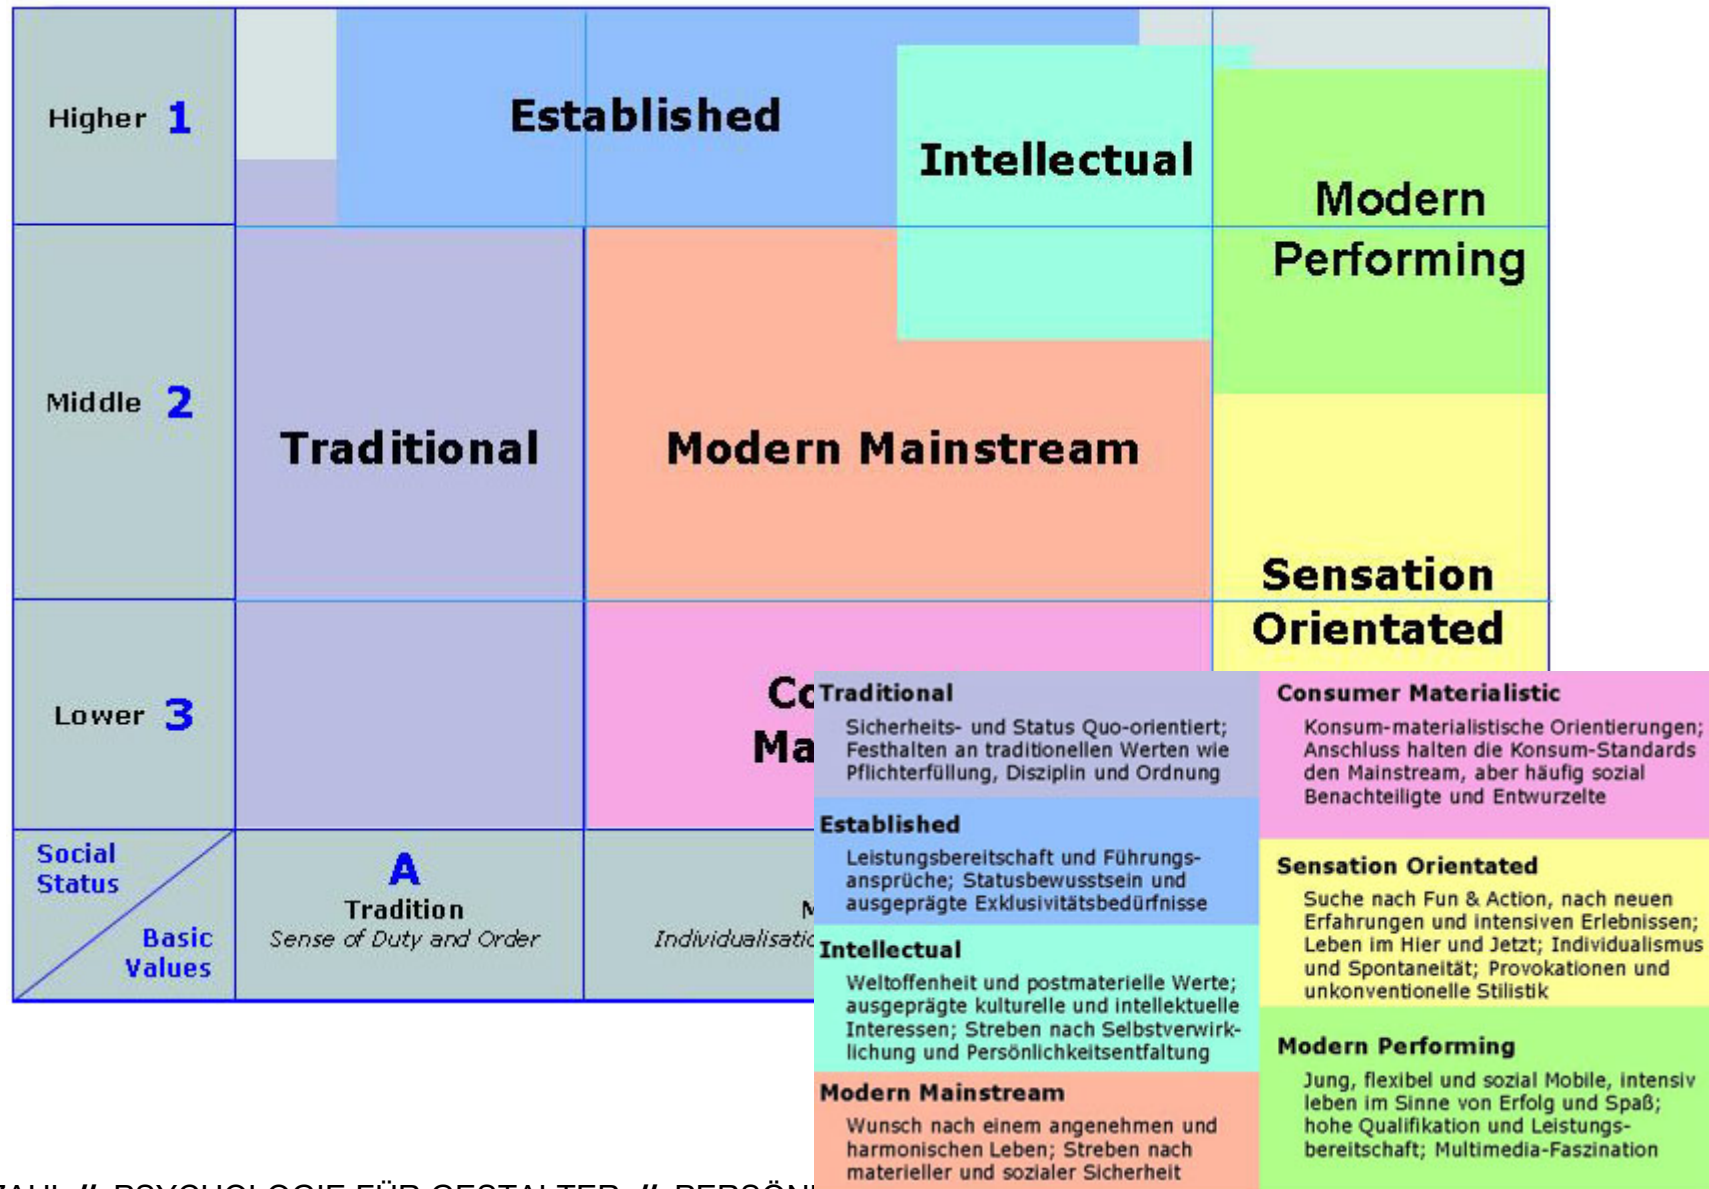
Higher 1

Middle 2

Lower 3

Established

Intellectual

Modern Performing

Traditional

Modern Mainstream

Sensation Orientated

Co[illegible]
Ma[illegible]

Social Status

Basic Values

A
Tradition
Sense of Duty and Order

M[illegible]
Individualisatio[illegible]

Traditional
Sicherheits- und Status Quo-orientiert; Festhalten an traditionellen Werten wie Pflichterfüllung, Disziplin und Ordnung

Established
Leistungsbereitschaft und Führungsansprüche; Statusbewusstsein und ausgeprägte Exklusivitätsbedürfnisse

Intellectual
Weltoffenheit und postmaterielle Werte; ausgeprägte kulturelle und intellektuelle Interessen; Streben nach Selbstverwirklichung und Persönlichkeitsentfaltung

Modern Mainstream
Wunsch nach einem angenehmen und harmonischen Leben; Streben nach materieller und sozialer Sicherheit

Consumer Materialistic
Konsum-materialistische Orientierungen; Anschluss halten die Konsum-Standards den Mainstream, aber häufig sozial Benachteiligte und Entwurzelte

Sensation Orientated
Suche nach Fun & Action, nach neuen Erfahrungen und intensiven Erlebnissen; Leben im Hier und Jetzt; Individualismus und Spontaneität; Provokationen und unkonventionelle Stilistik

Modern Performing
Jung, flexibel und sozial Mobile, intensiv leben im Sinne von Erfolg und Spaß; hohe Qualifikation und Leistungsbereitschaft; Multimedia-Faszination

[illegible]AHL // PSYCHOLOGIE FÜR GESTALTER // PERSÖN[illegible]